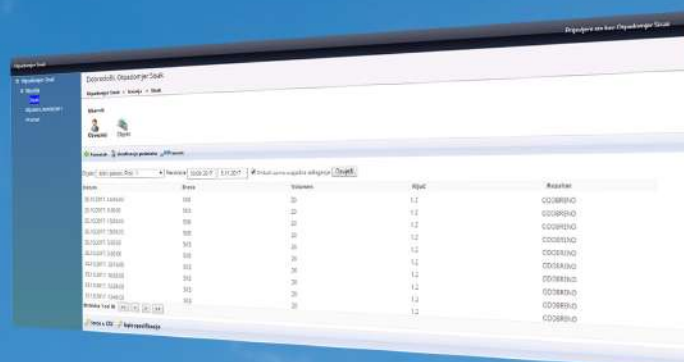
Dobrodošli: Otpadomjer Stalk

Otpadomjer Stalk

Dobrodošli, Otpadomjer Stalk

Otpadomjer Stalk > Izvješća > Stalk

Izbornik

Otpadni

Objekti

Korisnik

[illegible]

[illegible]

Otpad: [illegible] | Razdoblje: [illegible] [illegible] | Prikaži samo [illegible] | Osvježi

| Datum | Broj | Volumen | Ključ | Rezultat |
|---|---|---|---|---|
| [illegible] | 305 | 20 | 1.2 | ODOBRENO |
| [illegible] | 305 | 20 | 1.2 | ODOBRENO |
| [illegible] | 305 | 20 | 1.2 | ODOBRENO |
| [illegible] | 305 | 20 | 1.2 | ODOBRENO |
| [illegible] | 305 | 20 | 1.2 | ODOBRENO |
| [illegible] | 305 | 20 | 1.2 | ODOBRENO |
| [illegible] | 305 | 20 | 1.2 | ODOBRENO |
| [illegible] | 305 | 20 | 1.2 | ODOBRENO |
| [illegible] | 305 | 20 | 1.2 | ODOBRENO |
| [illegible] | 305 | 20 | 1.2 | ODOBRENO |
| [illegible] | 305 | 20 | 1.2 | ODOBRENO |

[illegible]

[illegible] | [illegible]